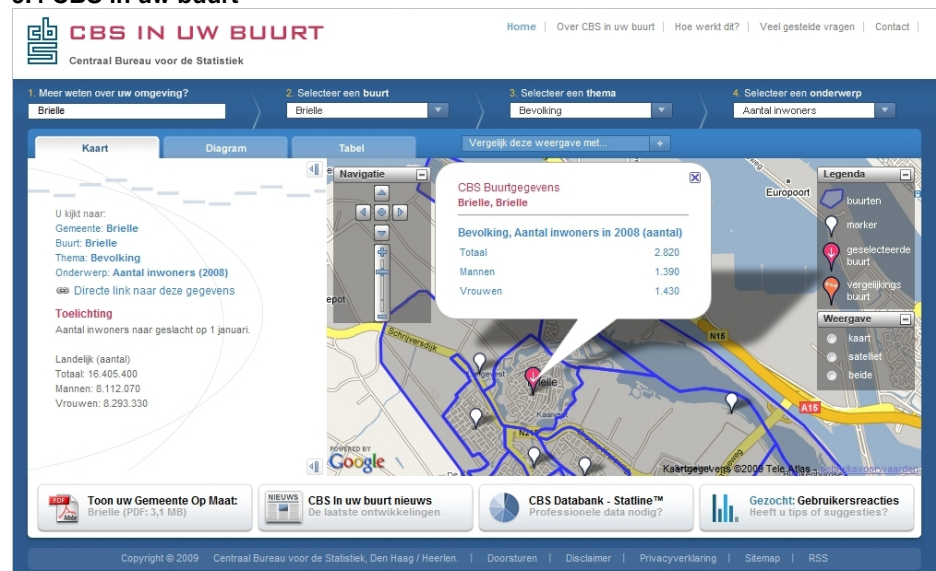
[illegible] CBS in uw buurt

CBS IN UW BUURT
Centraal Bureau voor de Statistiek

Home | Over CBS in uw buurt | Hoe werkt dit? | Veel gestelde vragen | Contact |

1. Meer weten over uw omgeving?
Brielle
2. Selecteer een buurt
Brielle
3. Selecteer een thema
Bevolking
4. Selecteer een onderwerp
Aantal inwoners

Kaart | Diagram | Tabel | Vergelijk deze weergave met... +

U kijkt naar:
Gemeente: Brielle
Buurt: Brielle
Thema: Bevolking
Onderwerp: Aantal inwoners (2008)
Directe link naar deze gegevens

Toelichting
Aantal inwoners naar geslacht op 1 januari.

Landelijk (aantal)
Totaal: 16.405.400
Mannen: 8.112.070
Vrouwen: 8.293.330

Navigatie

CBS Buurtgegevens
Brielle, Brielle

Bevolking, Aantal inwoners in 2008 (aantal)

| Totaal | 2.820 |
|---|---|
| Mannen | 1.390 |
| Vrouwen | 1.430 |

Legenda
buurten
marker
geselecteerde buurt
vergelijkings buurt

Weergave
kaart
sateliet
beide

Europoort
epot
Schrijversdijk
Brielle
N15
A15
POWERED BY Google
Kaartgegevens ©2009 Tele Atlas - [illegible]

Toon uw Gemeente Op Maat:
Brielle (PDF: 3,1 MB)

NIEUWS
CBS In uw buurt nieuws
De laatste ontwikkelingen

CBS Databank - Statline™
Professionele data nodig?

Gezocht: Gebruikersreacties
Heeft u tips of suggesties?

Copyright © 2009 Centraal Bureau voor de Statistiek, Den Haag / Heerlen. | Doorsturen | Disclaimer | Privacyverklaring | Sitemap | RSS